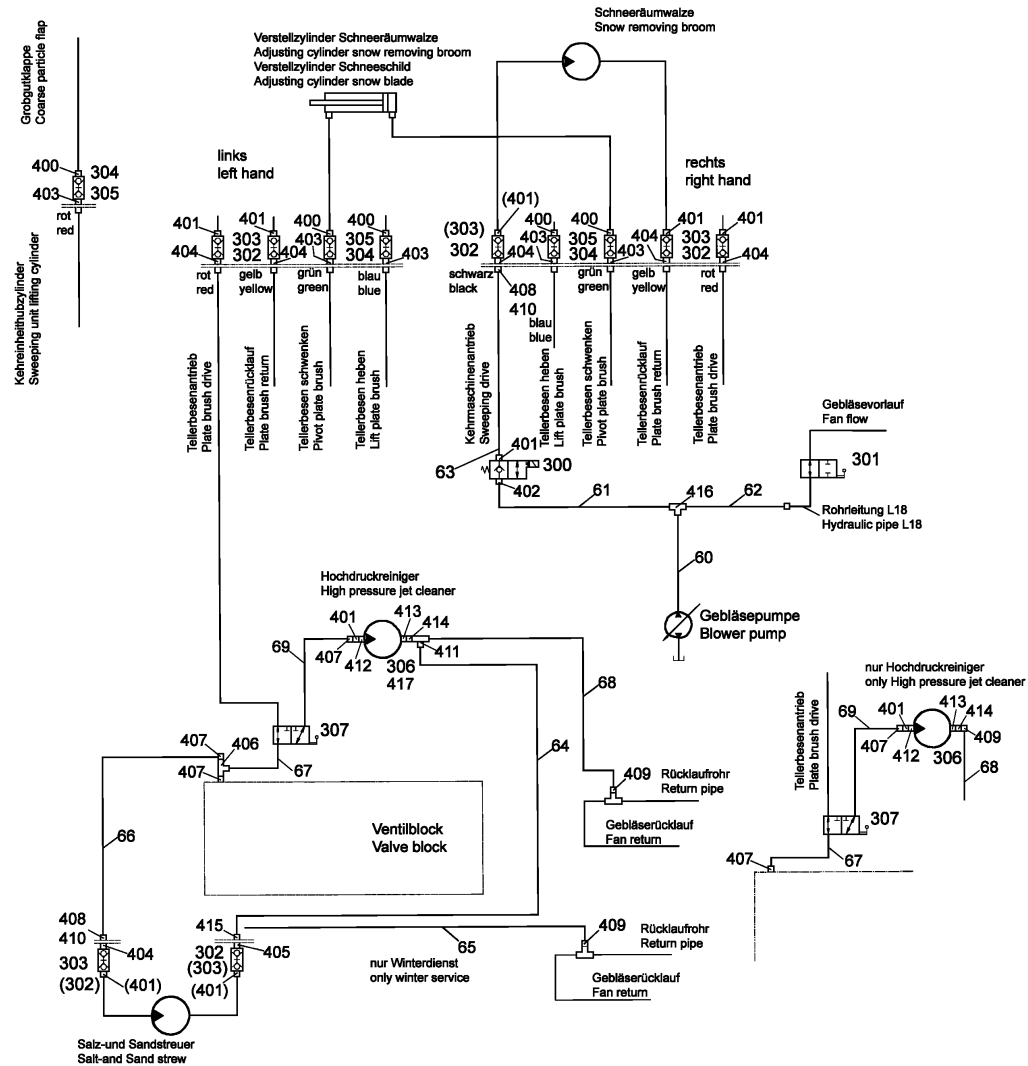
Grobgutklappe
Coarse particle flap

400
304
403
305
rot
red

Kehreinheithubzylinder
Sweeping unit lifting cylinder

Verstellzylinder Schneeräumwalze
Adjusting cylinder snow removing broom
Verstellzylinder Schneeschild
Adjusting cylinder snow blade

Schneeräumwalze
Snow removing broom

links
left hand

rechts
right hand

401
404
rot
red
401
303
302
404
gelb
yellow
400
403
grün
green
400
305
304
403
blau
blue

(401)
(303)
302
404
schwarz
black
408
410
blau
blue
400
403
400
305
304
grün
green
403
404
gelb
yellow
401
303
302
401
404
rot
red

Tellerbesenantrieb
Plate brush drive

Tellerbesenrücklauf
Plate brush return

Tellerbesen schwenken
Pivot plate brush

Tellerbesen heben
Lift plate brush

Kehrmaschinenantrieb
Sweeping drive

Tellerbesen heben
Lift plate brush

Tellerbesen schwenken
Pivot plate brush

Tellerbesenrücklauf
Plate brush return

Tellerbesenantrieb
Plate brush drive

Gebläsevorlauf
Fan flow

401
63
300
402
61
416
62
301
Rohrleitung L18
Hydraulic pipe L18

60
Gebläsepumpe
Blower pump

Hochdruckreiniger
High pressure jet cleaner

69
401
407
412
413
414
411
306
417

68

407
406
307
407
67

64

409
Rücklaufrohr
Return pipe

Gebläserücklauf
Fan return

Ventilblock
Valve block

66

408
410
404
303
(302)
415
302
(303)
405
(401)
(401)

65
nur Winterdienst
only winter service

409
Rücklaufrohr
Return pipe

Gebläserücklauf
Fan return

Salz-und Sandstreuer
Salt-and Sand strew

nur Hochdruckreiniger
only High pressure jet cleaner

Tellerbesenantrieb
Plate brush drive

69
401
407
412
413
414
409
306
68
307
407
67